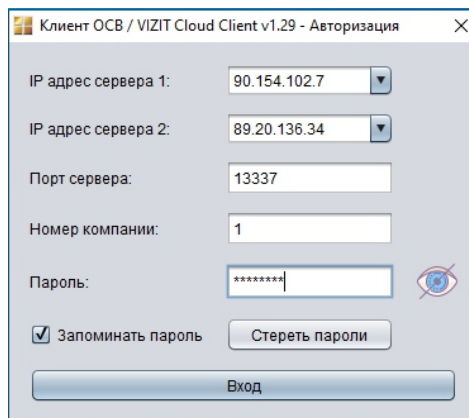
Клиент ОСВ / VIZIT Cloud Client v1.29 - Авторизация

IP адрес сервера 1: 90.154.102.7

IP адрес сервера 2: 89.20.136.34

Порт сервера: 13337

Номер компании: 1

Пароль: ********

Запоминать пароль

Стереть пароли

Вход